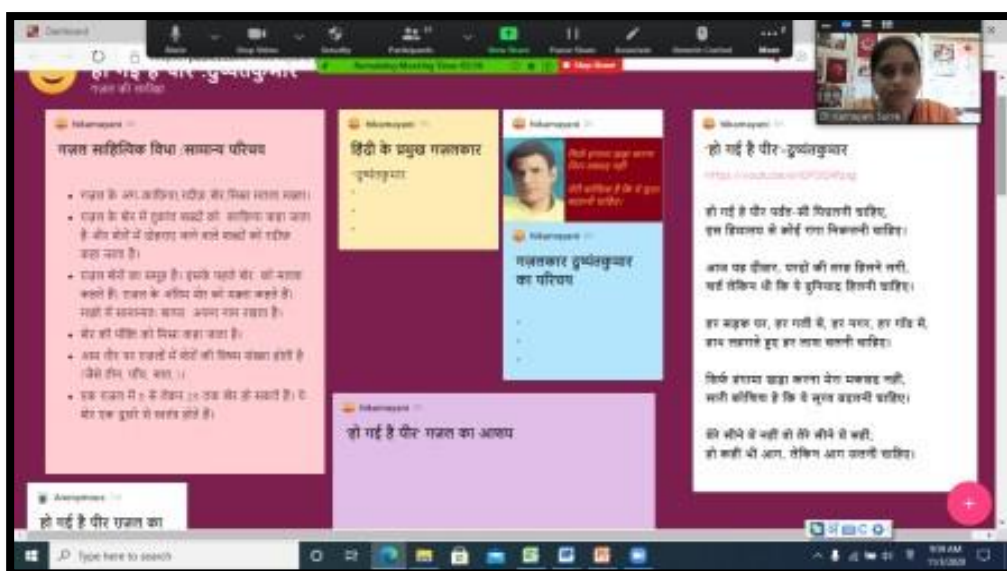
Dashboard

Mute | Stop Video | Security | Participants | New Share | Pause Share | Annotate | Remote Control | More

Remaining Meeting Time: 02:16 | Stop Share

हो गई है पीर -दुष्यंतकुमार
ग़ज़ल की साहित्य

Dr.Kamayani Sune

Nikamayani

ग़ज़ल साहित्यिक विधा :सामान्य परिचय

- ग़ज़ल के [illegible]
- ग़ज़ल के शेर में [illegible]
- ग़ज़ल शेरों का समूह है। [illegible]
- शेर की पंक्ति को मिसरा कहा जाता है।
- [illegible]
- एक ग़ज़ल में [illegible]

Nikamayani

हिंदी के प्रमुख ग़ज़लकार

-दुष्यंतकुमार

Nikamayani

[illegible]

Nikamayani

ग़ज़लकार दुष्यंतकुमार का परिचय

Nikamayani

हो गई है पीर ग़ज़ल का आशय

Nikamayani

हो गई है पीर -दुष्यंतकुमार

https://youtube.com/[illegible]

हो गई है पीर पर्वत-सी पिघलनी चाहिए,
इस हिमालय से कोई गंगा निकलनी चाहिए।

आज यह दीवार, परदों की तरह हिलने लगी,
शर्त लेकिन थी कि ये बुनियाद हिलनी चाहिए।

हर सड़क पर, हर गली में, हर नगर, हर गाँव में,
हाथ लहराते हुए हर लाश चलनी चाहिए।

सिर्फ हंगामा खड़ा करना मेरा मकसद नहीं,
सारी कोशिश है कि ये सूरत बदलनी चाहिए।

मेरे सीने में नहीं तो तेरे सीने में सही,
हो कहीं भी आग, लेकिन आग जलनी चाहिए।

Anonymous

हो गई है पीर ग़ज़ल का

Type here to search

9:38 AM
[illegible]